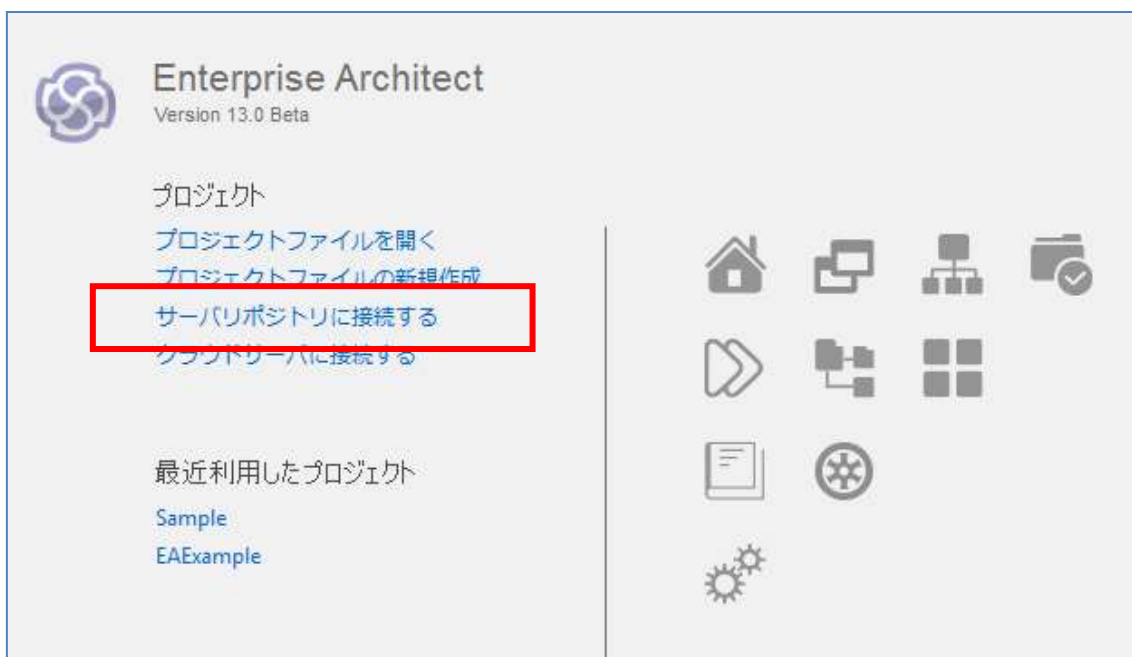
Enterprise Architect
Version 13.0 Beta

プロジェクト
プロジェクトファイルを開く
プロジェクトファイルの新規作成
サーバリポジトリに接続する
クラウドサーバに接続する

最近利用したプロジェクト
Sample
EAExample